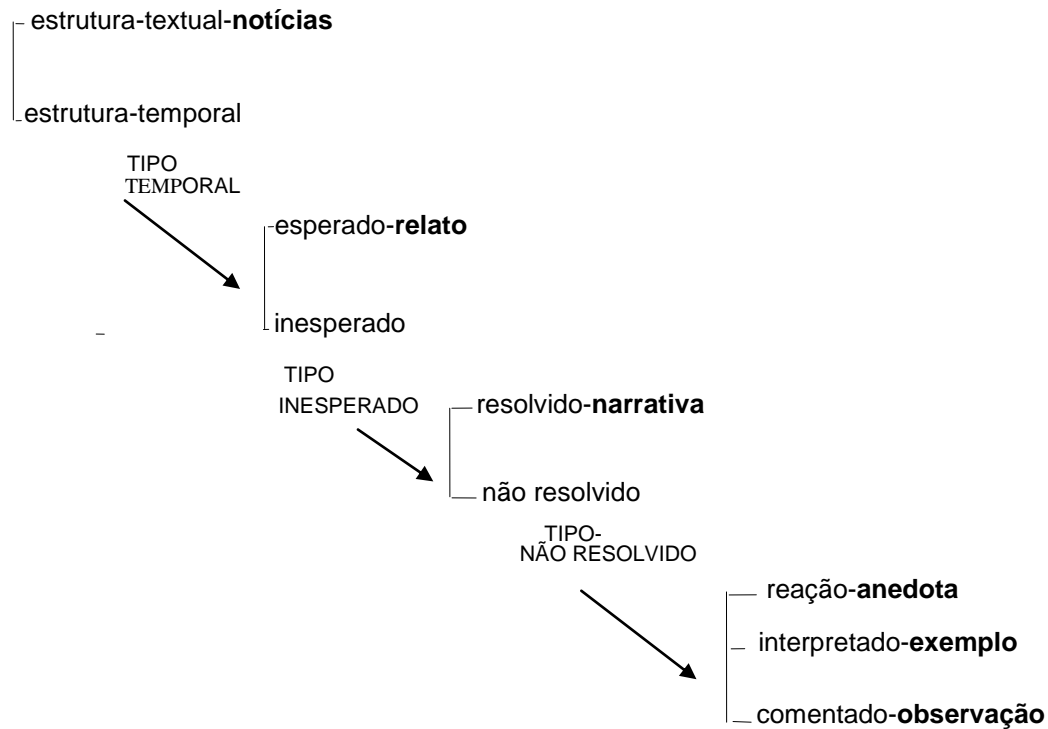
estrutura-textual-**notícias**

estrutura-temporal

TIPO TEMPORAL

esperado-**relato**

inesperado

TIPO INESPERADO

resolvido-**narrativa**

não resolvido

TIPO- NÃO RESOLVIDO

reação-**anedota**

interpretado-**exemplo**

comentado-**observação**